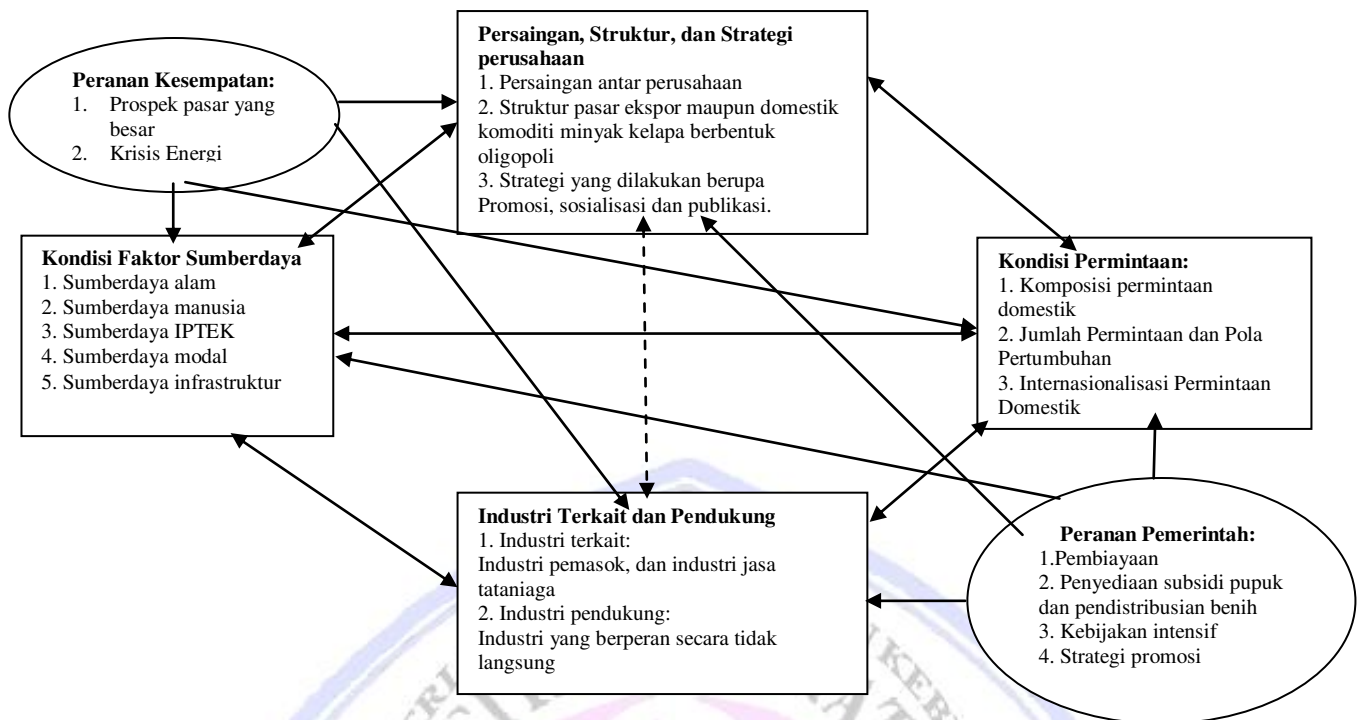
Peranan Kesempatan:
1. Prospek pasar yang besar
2. Krisis Energi

Persaingan, Struktur, dan Strategi perusahaan
1. Persaingan antar perusahaan
2. Struktur pasar ekspor maupun domestik komoditi minyak kelapa berbentuk oligopoli
3. Strategi yang dilakukan berupa Promosi, sosialisasi dan publikasi.

Kondisi Faktor Sumberdaya
1. Sumberdaya alam
2. Sumberdaya manusia
3. Sumberdaya IPTEK
4. Sumberdaya modal
5. Sumberdaya infrastruktur

Kondisi Permintaan:
1. Komposisi permintaan domestik
2. Jumlah Permintaan dan Pola Pertumbuhan
3. Internasionalisasi Permintaan Domestik

Industri Terkait dan Pendukung
1. Industri terkait:
Industri pemasok, dan industri jasa tataniaga
2. Industri pendukung:
Industri yang berperan secara tidak langsung

Peranan Pemerintah:
1.Pembiayaan
2. Penyediaan subsidi pupuk dan pendistribusian benih
3. Kebijakan intensif
4. Strategi promosi